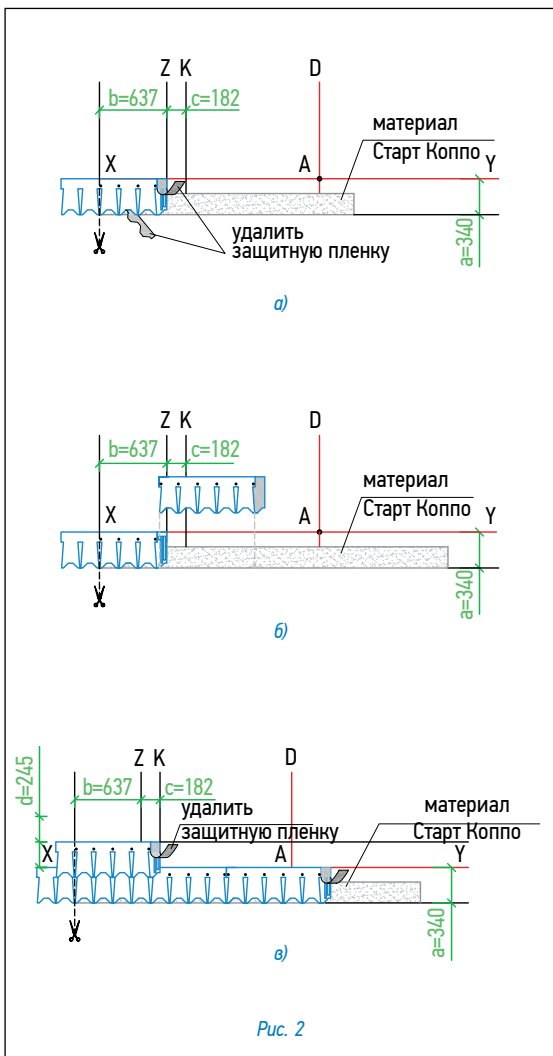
Z K D
b=637 c=182
материал
Старт Коппо
X A Y
удалить
защитную пленку
a=340
а)

Z K D
b=637 c=182
материал
Старт Коппо
X A Y
a=340
б)

d=245
Z K D
b=637 c=182
удалить
защитную пленку
материал
Старт Коппо
X A Y
a=340
в)

Рис. 2